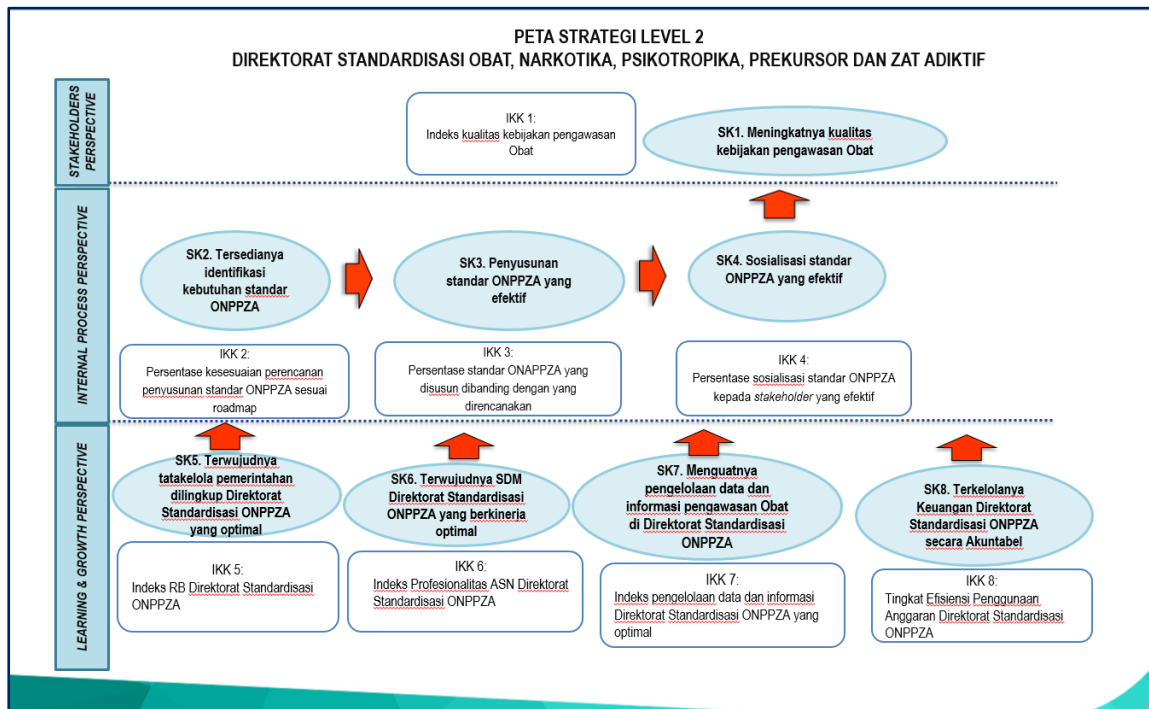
PETA STRATEGI LEVEL 2
DIREKTORAT STANDARDISASI OBAT, NARKOTIKA, PSIKOTROPIKA, PREKURSOR DAN ZAT ADIKTIF

STAKEHOLDERS PERSPECTIVE

IKK 1:
Indeks kualitas kebijakan pengawasan Obat

SK1. Meningkatnya kualitas kebijakan pengawasan Obat

INTERNAL PROCESS PERSPECTIVE

SK2. Tersedianya identifikasi kebutuhan standar ONPPZA

SK3. Penyusunan standar ONPPZA yang efektif

SK4. Sosialisasi standar ONPPZA yang efektif

IKK 2:
Persentase kesesuaian perencanaan penyusunan standar ONPPZA sesuai roadmap

IKK 3:
Persentase standar ONAPPZA yang disusun dibanding dengan yang direncanakan

IKK 4:
Persentase sosialisasi standar ONPPZA kepada stakeholder yang efektif

LEARNING & GROWTH PERSPECTIVE

SK5. Terwujudnya tatakelola pemerintahan dilingkup Direktorat Standardisasi ONPPZA yang optimal

SK6. Terwujudnya SDM Direktorat Standardisasi ONPPZA yang berkinerja optimal

SK7. Menguatnya pengelolaan data dan informasi pengawasan Obat di Direktorat Standardisasi ONPPZA

SK8. Terkelolanya Keuangan Direktorat Standardisasi ONPPZA secara Akuntabel

IKK 5:
Indeks RB Direktorat Standardisasi ONPPZA

IKK 6:
Indeks Profesionalitas ASN Direktorat Standardisasi ONPPZA

IKK 7:
Indeks pengelolaan data dan informasi Direktorat Standardisasi ONPPZA yang optimal

IKK 8:
Tingkat Efisiensi Penggunaan Anggaran Direktorat Standardisasi ONPPZA